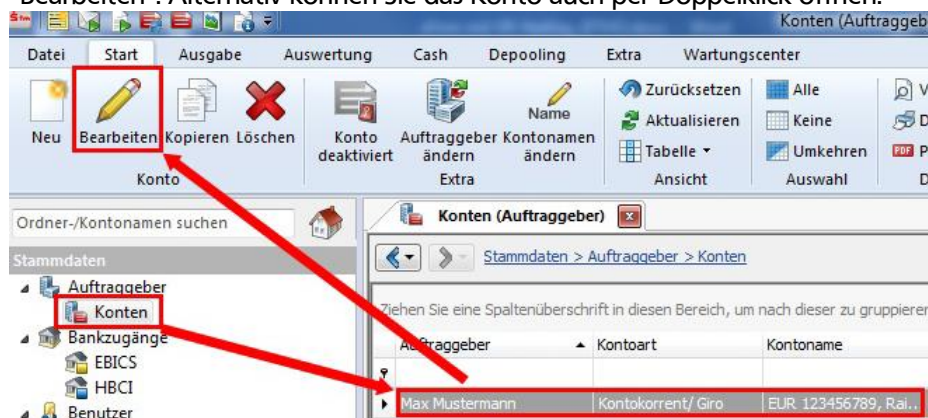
Bearbeiten". Alternativ können Sie das Konto auch per Doppelklick öffnen.

Konten (Auftraggeb

Datei Start Ausgabe Auswertung Cash Depooling Extra Wartungscenter

Neu Bearbeiten Kopieren Löschen
Konto

Konto deaktiviert Auftraggeber ändern Name Kontonamen ändern
Extra

Zurücksetzen
Aktualisieren
Tabelle
Ansicht

Alle
Keine
Umkehren
Auswahl

Ordner-/Kontonamen suchen

Stammdaten
Auftraggeber
Konten
Bankzugänge
EBICS
HBCI
Benutzer

Konten (Auftraggeber)

Stammdaten > Auftraggeber > Konten

Ziehen Sie eine Spaltenüberschrift in diesen Bereich, um nach dieser zu gruppierer

| Auftraggeber | Kontoart | Kontoname |
|---|---|---|
| Max Mustermann | Kontokorrent/ Giro | EUR 123456789, Rai.. |